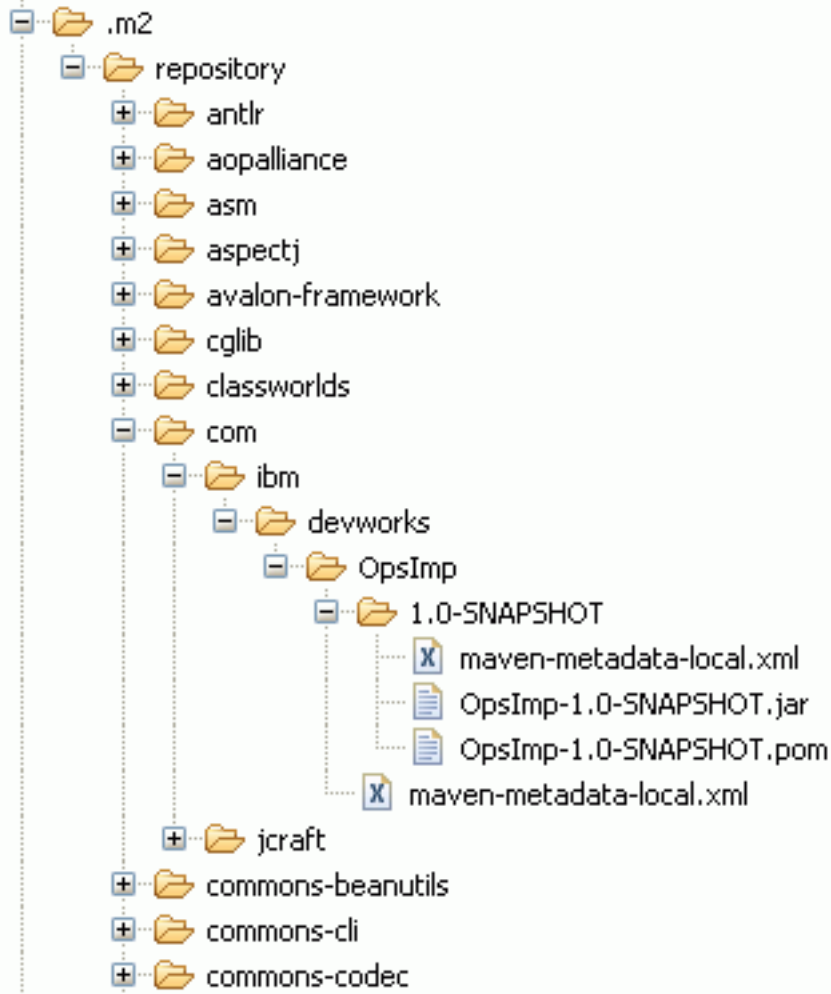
.m2
repository
antlr
aopalliance
asm
aspectj
avalon-framework
cglib
classworlds
com
ibm
devworks
OpsImp
1.0-SNAPSHOT
maven-metadata-local.xml
OpsImp-1.0-SNAPSHOT.jar
OpsImp-1.0-SNAPSHOT.pom
maven-metadata-local.xml
jcraft
commons-beanutils
commons-cli
commons-codec